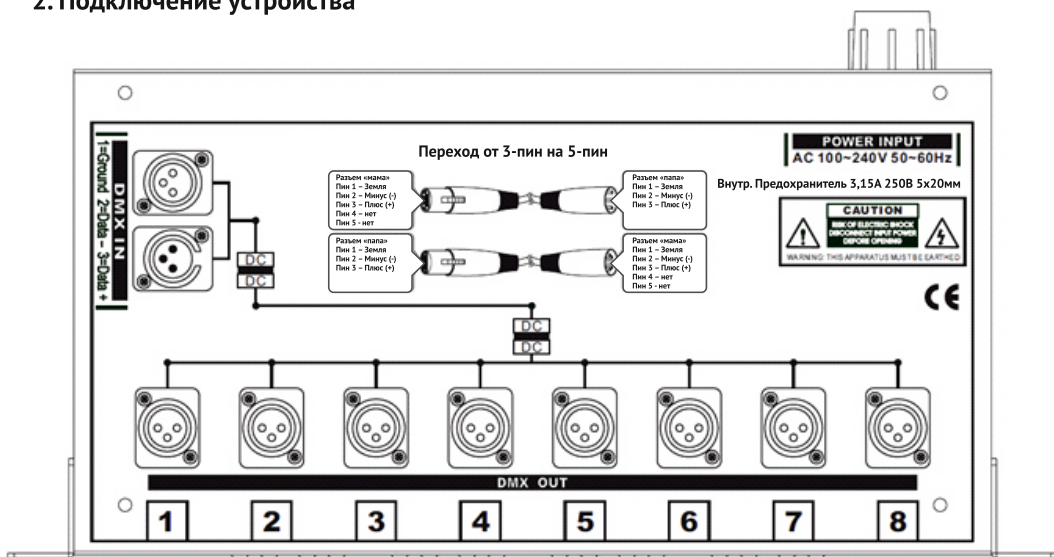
2. Подключение устройства

DMX IN
1=Ground 2=Data – 3=Data +

DC
DC

Переход от 3-пин на 5-пин

Разъем «мама»
Пин 1 – Земля
Пин 2 – Минус (-)
Пин 3 – Плюс (+)
Пин 4 – нет
Пин 5 - нет

Разъем «папа»
Пин 1 – Земля
Пин 2 – Минус (-)
Пин 3 – Плюс (+)

Разъем «папа»
Пин 1 – Земля
Пин 2 – Минус (-)
Пин 3 – Плюс (+)

Разъем «мама»
Пин 1 – Земля
Пин 2 – Минус (-)
Пин 3 – Плюс (+)
Пин 4 – нет
Пин 5 - нет

POWER INPUT
AC 100~240V 50~60Hz

Внутр. Предохранитель 3,15А 250В 5x20мм

CAUTION
RISK OF ELECTRIC SHOCK
DISCONNECT INPUT POWER
BEFORE OPENING
WARNING: THIS APPARATUS MUST BE EARTHED

CE

DC
DC

DMX OUT

1 2 3 4 5 6 7 8